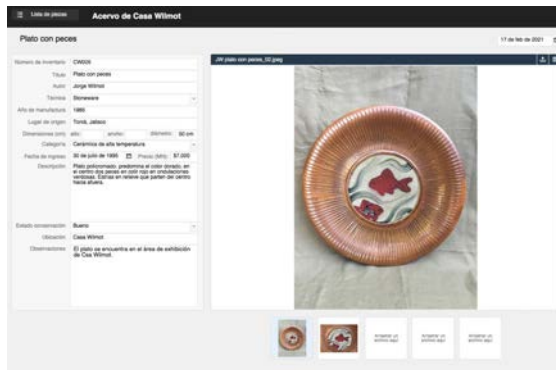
Lista de piezas

Acervo de Casa Wilmot

Plato con peces

17 de feb de 2021

Número de inventario CW005

Título Plato con peces

Autor Jorge Wilmot

Técnica Stoneware

Año de manufactura 1985

Lugar de origen Tonalá, Jalisco

Dimensiones (cm) alto: ancho: diámetro: 50 cm

Categoría Cerámica de alta temperatura

Fecha de ingreso 30 de julio de 1995 Precio (MN) $7,000

Descripción Plato policromado, predomina el color dorado, en el centro dos peces en color rojo en ondulaciones verdosas. Estrías en relieve que parten del centro hacia afuera.

Estado conservación Bueno

Ubicación Casa Wilmot

Observaciones El plato se encuentra en el área de exhibición de Casa Wilmot.

JW plato con peces_02.jpeg

Arrastrar un archivo aquí

Arrastrar un archivo aquí

Arrastrar un archivo aquí